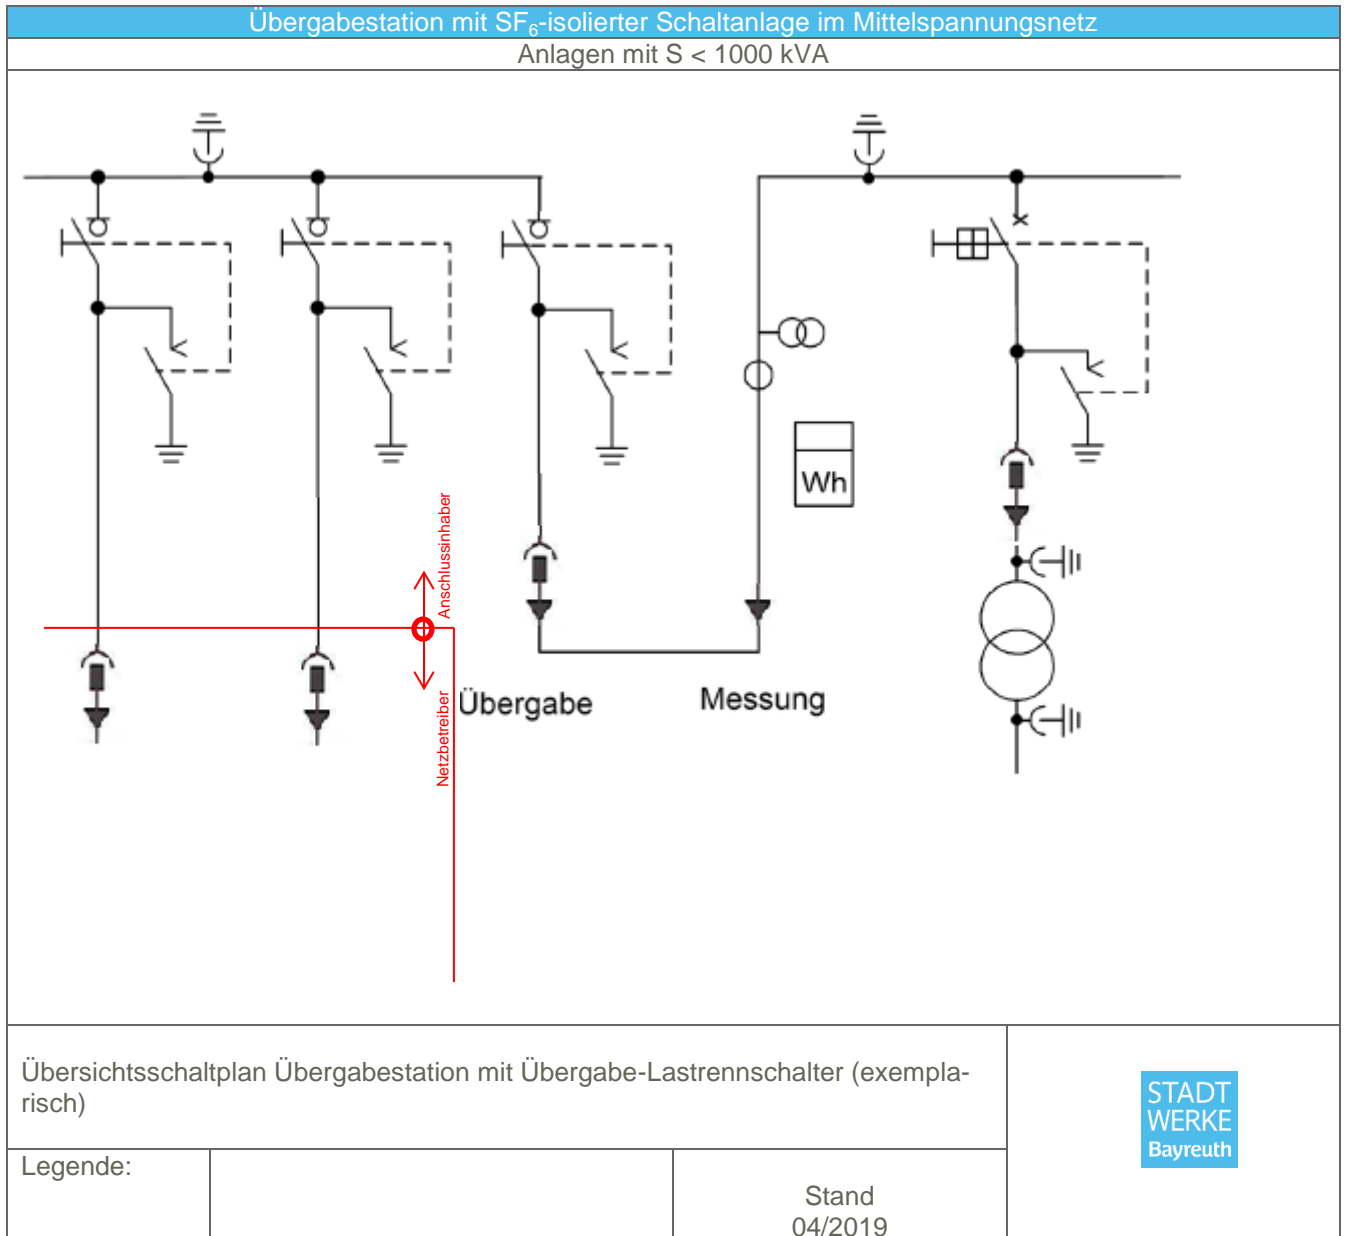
Übergabestation mit $SF_6$-isolierter Schaltanlage im Mittelspannungsnetz
Anlagen mit S < 1000 kVA

Wh

Anschlussinhaber

Netzbetreiber

Übergabe

Messung

Übersichtsschaltplan Übergabestation mit Übergabe-Lastrennschalter (exemplarisch)

STADT WERKE Bayreuth

Legende:

Stand 04/2019